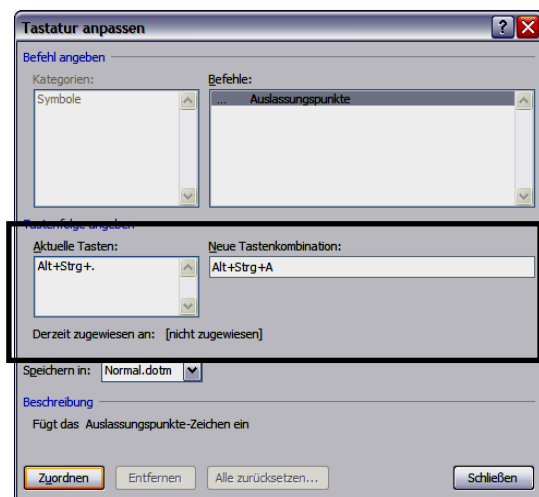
Tastatur anpassen

Befehl angeben

Kategorien:

Symbole

Befehle:

... Auslassungspunkte

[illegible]

Aktuelle Tasten:

Alt+Strg+.

Neue Tastenkombination:

Alt+Strg+A

Derzeit zugewiesen an: [nicht zugewiesen]

Speichern in: Normal.dotm

Beschreibung

Fügt das Auslassungspunkte-Zeichen ein

Zuordnen | Entfernen | Alle zurücksetzen... | Schließen